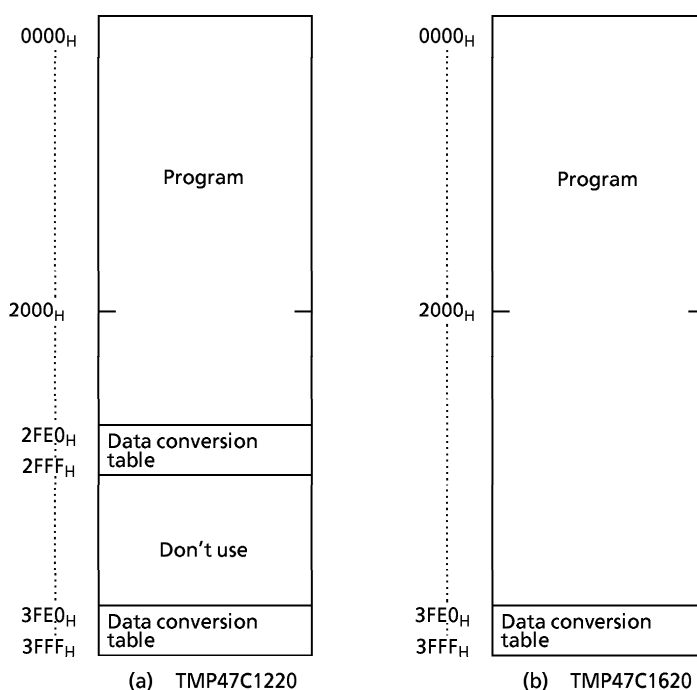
$0000_H$

Program

$2000_H$

$2FE0_H$

Data conversion table

$2FFF_H$

Don't use

$3FE0_H$

Data conversion table

$3FFF_H$

(a) TMP47C1220

$0000_H$

Program

$2000_H$

$3FE0_H$

Data conversion table

$3FFF_H$

(b) TMP47C1620